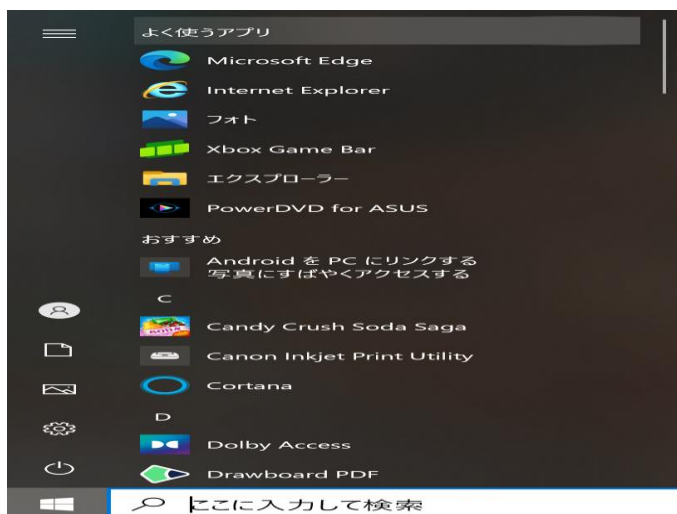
よく使うアプリ

Microsoft Edge

Internet Explorer

フォト

Xbox Game Bar

エクスプローラー

PowerDVD for ASUS

おすすめ

Android を PC にリンクする
写真にすばやくアクセスする

C

Candy Crush Soda Saga

Canon Inkjet Print Utility

Cortana

D

Dolby Access

Drawboard PDF

ここに入力して検索